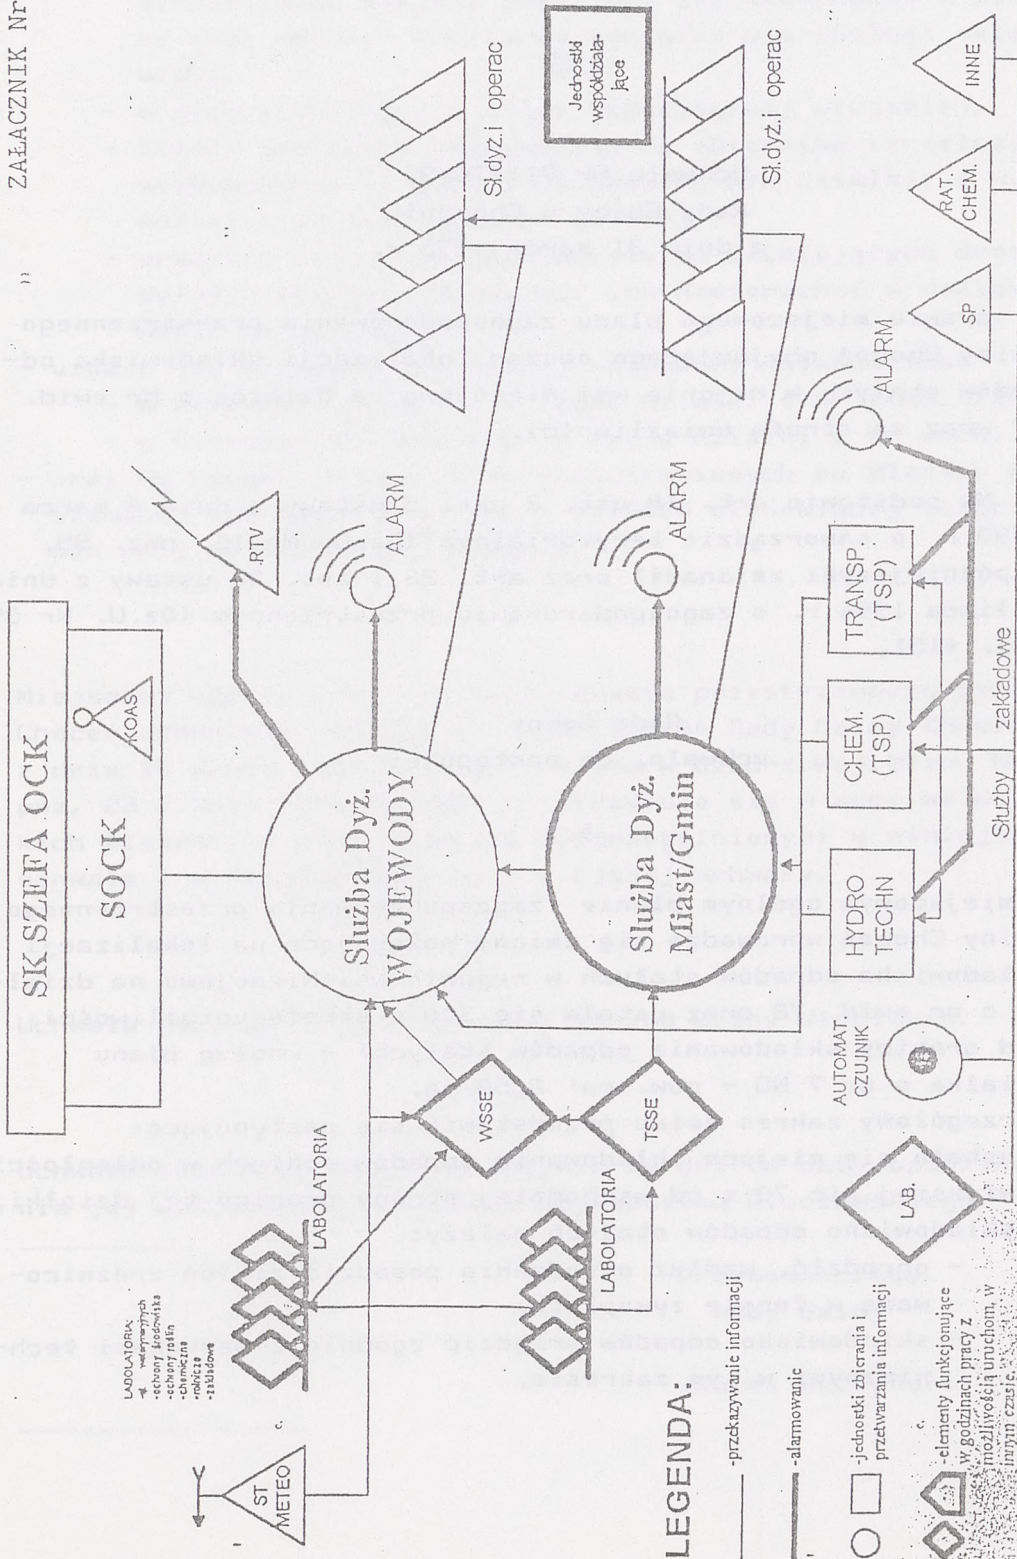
ZAŁACZNIK Nr

SKSEFA OCK

SOCK

KOAS

Służba Dyż. WOJEWODY

RTV

ALARM

Sł.dyż.i operac

Jednostki współdziałające

Służba Dyż. Miast/Gmin

ALARM

Sł.dyż.i operac

SP

RAT. CHEM.

INNE

ALARM

TRANSP (TSP)

CHEM. (TSP)

HYDRO FECIN

AUTOMAT CZUJNIK

Służby zakładowe

WSSE

TSSE

LAB.

LABOLATORIA

LABOLATORIA

ST METEO

LABOLATORIA:
- weterynaryjnych
- ochrony środowiska
- ochrony roślin
- chemiczne
- rolnicze
- zakładowe

LEGENDA:

- przekazywanie informacji

- alarmowanie

- jednostki zbierania i przetwarzania informacji

- elementy funkcjonujące w godzinach pracy z możliwością uruchom. w innym czasie